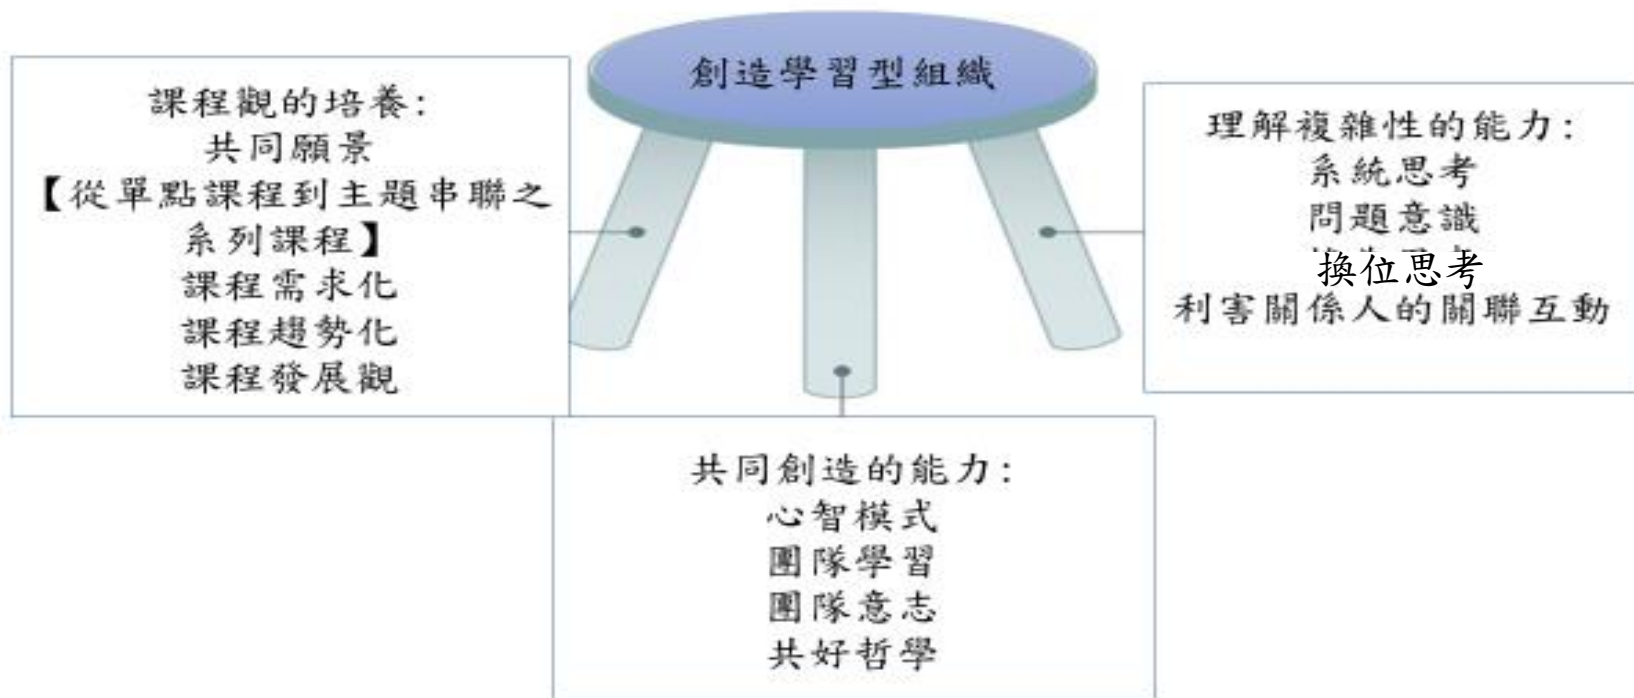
創造學習型組織

課程觀的培養:
共同願景
【從單點課程到主題串聯之系列課程】
課程需求化
課程趨勢化
課程發展觀

理解複雜性的能力:
系統思考
問題意識
換位思考
利害關係人的關聯互動

共同創造的能力:
心智模式
團隊學習
團隊意志
共好哲學